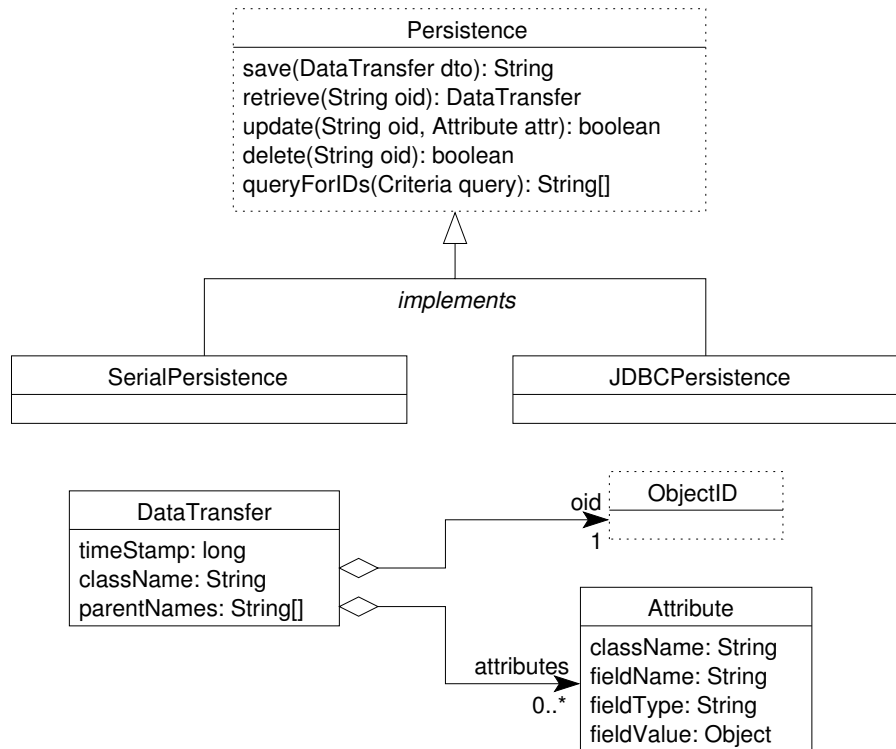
Persistence

save(DataTransfer dto): String
retrieve(String oid): DataTransfer
update(String oid, Attribute attr): boolean
delete(String oid): boolean
queryForIDs(Criteria query): String[]

implements

SerialPersistence

JDBCPersistence

DataTransfer

timeStamp: long
className: String
parentNames: String[]

oid
1

ObjectID

attributes
0..*

Attribute

className: String
fieldName: String
fieldType: String
fieldValue: Object